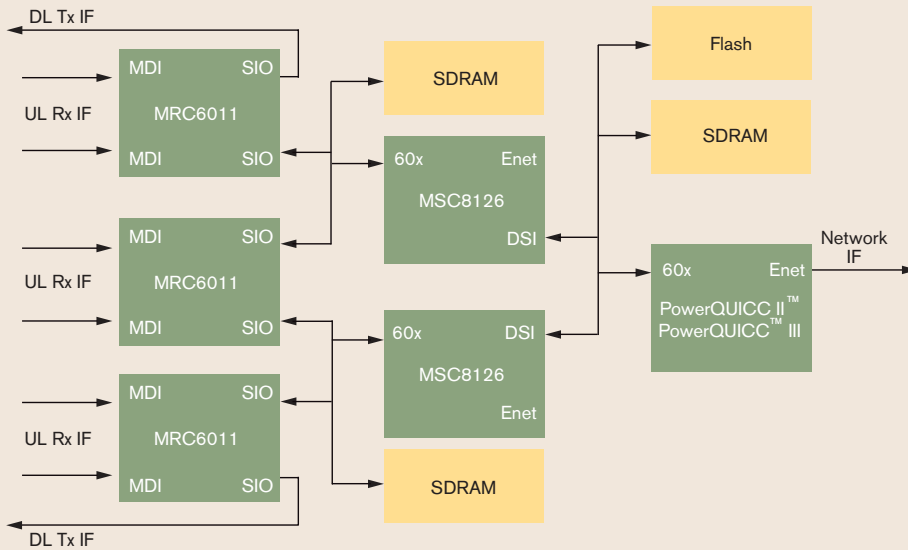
DL Tx IF

MDI SIO
UL Rx IF MRC6011
MDI SIO

SDRAM

60x Enet
MSC8126
DSI

Flash

SDRAM

MDI SIO
UL Rx IF MRC6011
MDI SIO

60x Enet
PowerQUICC II™
PowerQUICC™ III

Network IF

60x DSI
MSC8126
Enet

MDI SIO
UL Rx IF MRC6011
MDI SIO

SDRAM

DL Tx IF